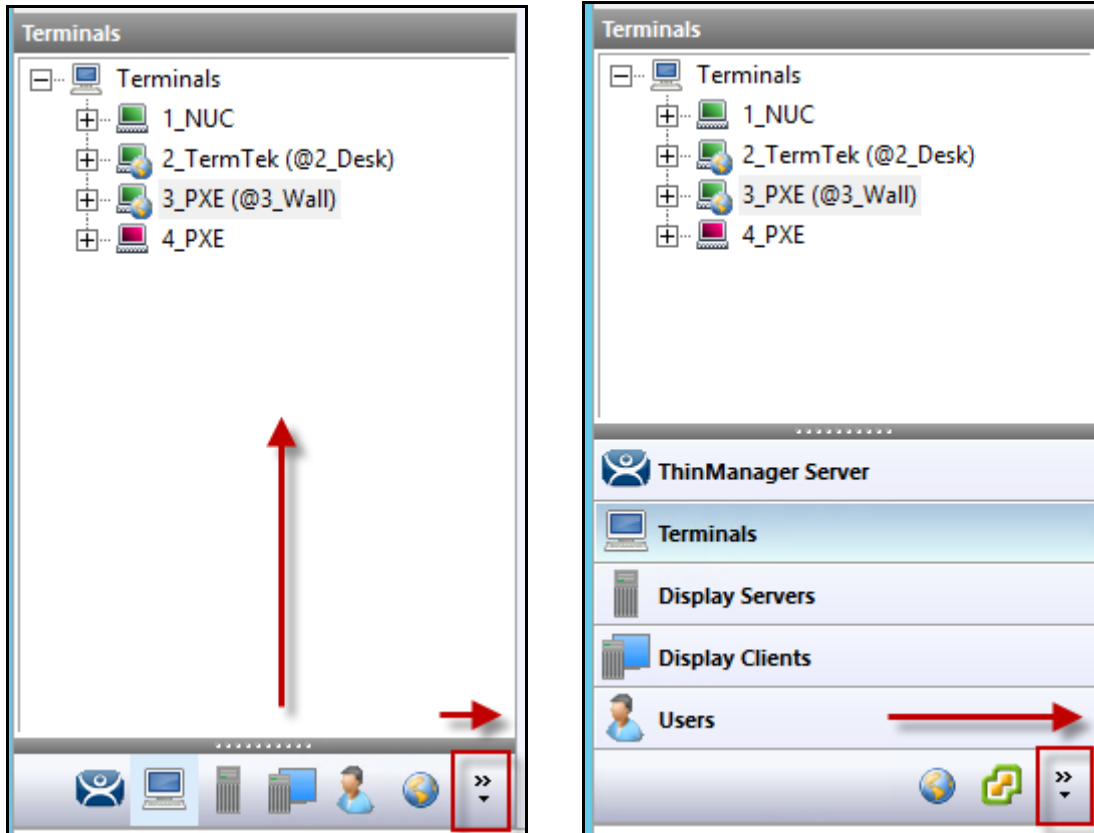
Terminals

Terminals
1_NUC
2_TermTek (@2_Desk)
3_PXE (@3_Wall)
4_PXE

Terminals

Terminals
1_NUC
2_TermTek (@2_Desk)
3_PXE (@3_Wall)
4_PXE

ThinManager Server
Terminals
Display Servers
Display Clients
Users